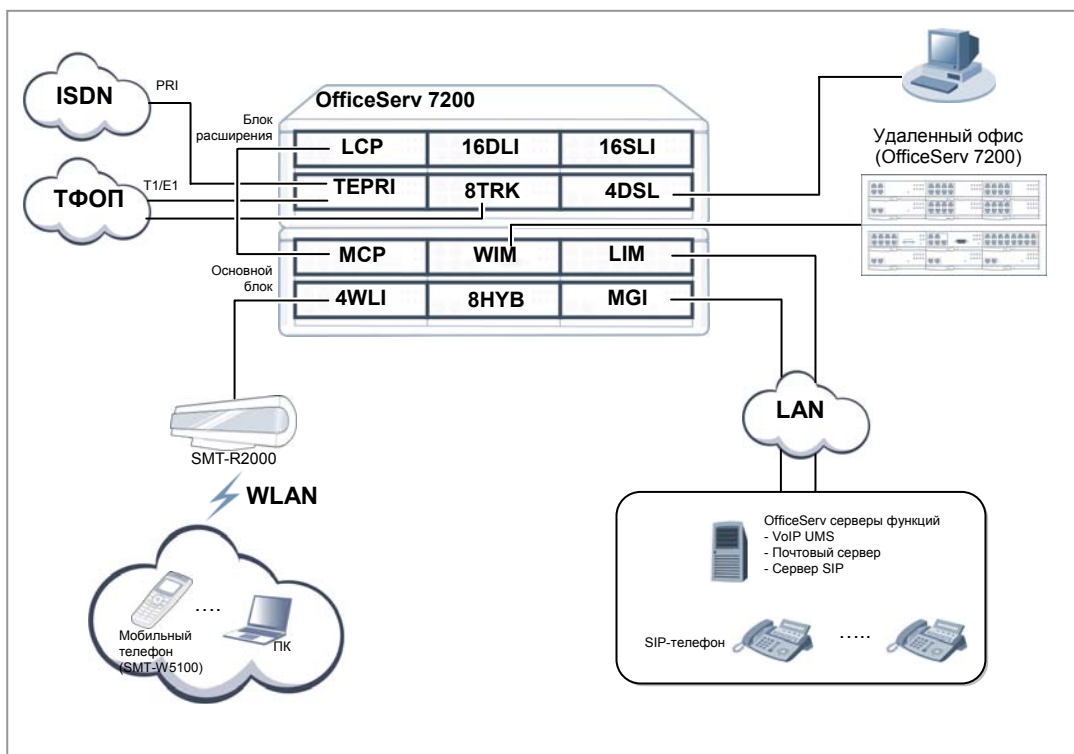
ISDN

PRI

ТФОП

T1/E1

OfficeServ 7200

Блок расширения

LCP

16DLI

16SLI

TEPRI

8TRK

4DSL

Основной блок

MCP

WIM

LIM

4WLI

8HYB

MGI

Удаленный офис (OfficeServ 7200)

SMT-R2000

WLAN

Мобильный телефон (SMT-W5100)

....

ПК

LAN

OfficeServ серверы функций
- VoIP UMS
- Почтовый сервер
- Сервер SIP

SIP-телефон

.....